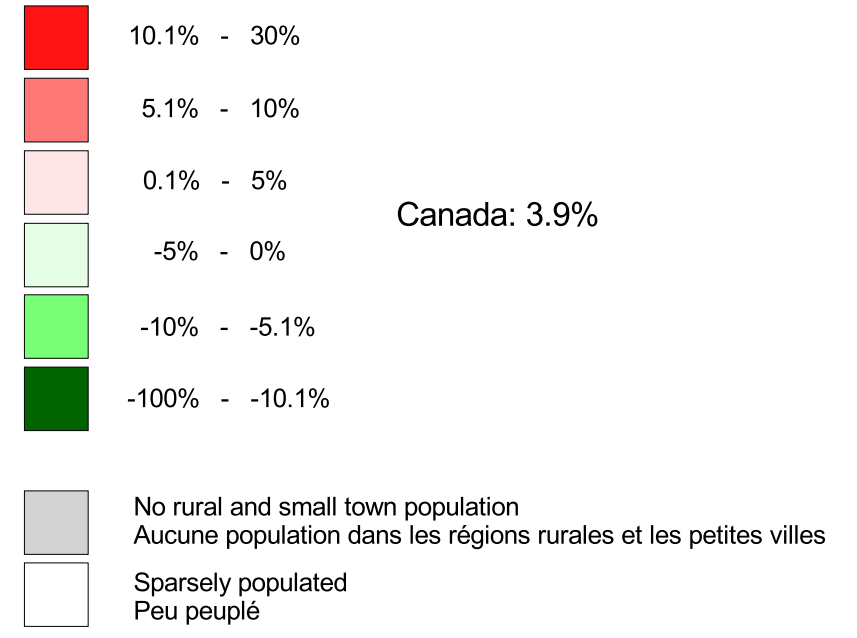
10.1% - 30%

5.1% - 10%

0.1% - 5%

-5% - 0%

-10% - -5.1%

-100% - -10.1%

Canada: 3.9%

No rural and small town population
Aucune population dans les régions rurales et les petites villes

Sparsely populated
Peu peuplé